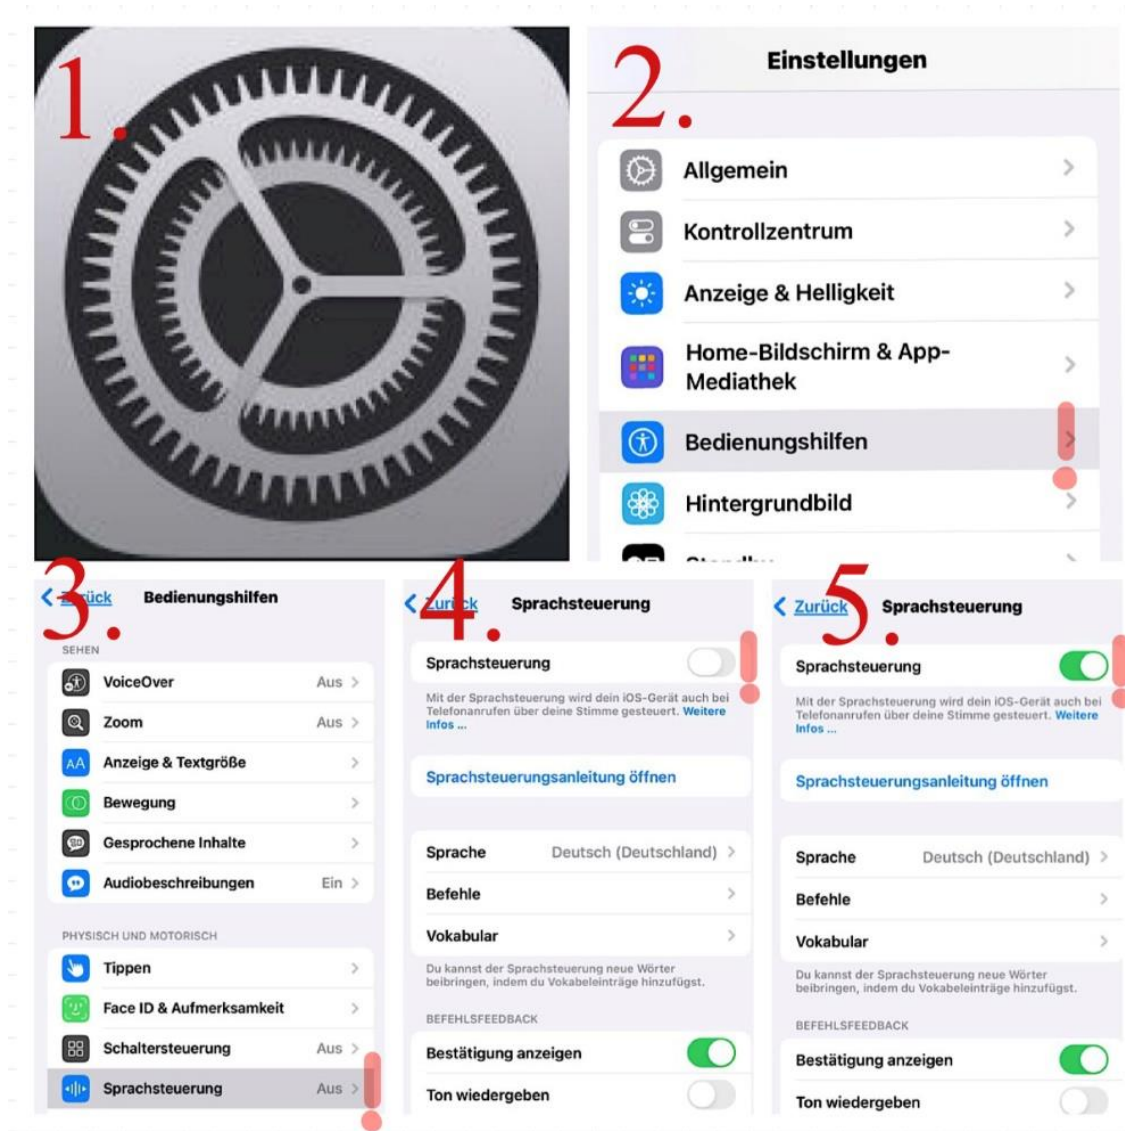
1.

2.

Einstellungen

Allgemein

Kontrollzentrum

Anzeige & Helligkeit

Home-Bildschirm & App-Mediathek

Bedienungshilfen

Hintergrundbild

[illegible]

3.

Zurück Bedienungshilfen

SEHEN

VoiceOver Aus

Zoom Aus

Anzeige & Textgröße

Bewegung

Gesprochene Inhalte

Audiobeschreibungen Ein

PHYSISCH UND MOTORISCH

Tippen

Face ID & Aufmerksamkeit

Schaltersteuerung Aus

Sprachsteuerung Aus

4.

Zurück Sprachsteuerung

Sprachsteuerung

Mit der Sprachsteuerung wird dein iOS-Gerät auch bei Telefonanrufen über deine Stimme gesteuert. Weitere Infos ...

Sprachsteuerungsanleitung öffnen

Sprache Deutsch (Deutschland)

Befehle

Vokabular

Du kannst der Sprachsteuerung neue Wörter beibringen, indem du Vokabeleinträge hinzufügst.

BEFEHLSFEEDBACK

Bestätigung anzeigen

Ton wiedergeben

5.

Zurück Sprachsteuerung

Sprachsteuerung

Mit der Sprachsteuerung wird dein iOS-Gerät auch bei Telefonanrufen über deine Stimme gesteuert. Weitere Infos ...

Sprachsteuerungsanleitung öffnen

Sprache Deutsch (Deutschland)

Befehle

Vokabular

Du kannst der Sprachsteuerung neue Wörter beibringen, indem du Vokabeleinträge hinzufügst.

BEFEHLSFEEDBACK

Bestätigung anzeigen

Ton wiedergeben